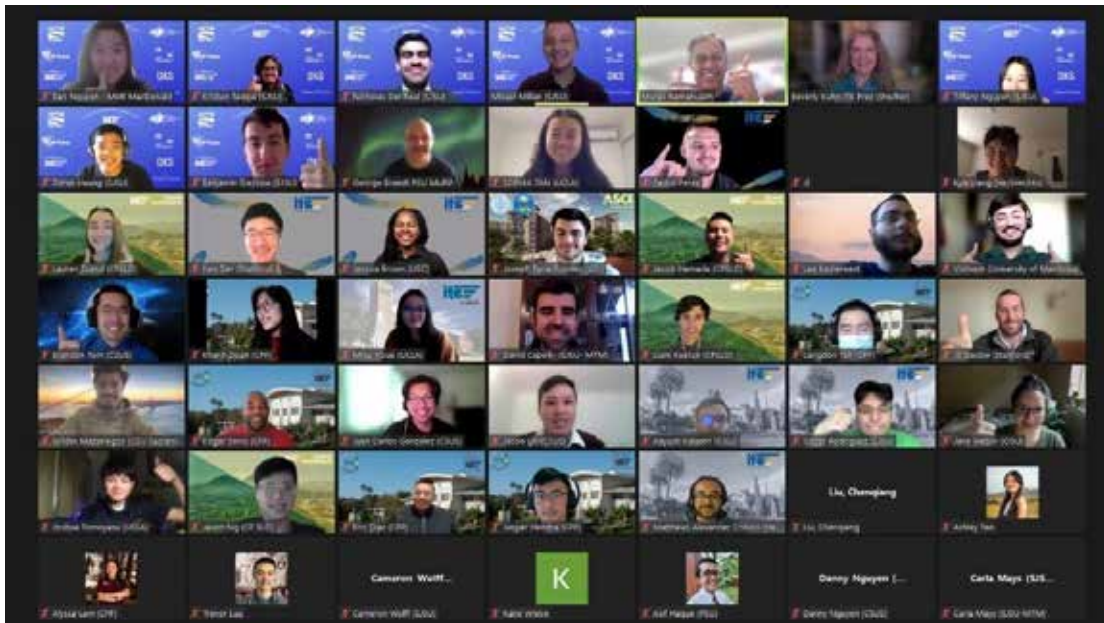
Liu, Chengjiang

Cameron Wulff...

K

Danny Nguyen (...

Carla Mays (SJS...

Liu, Chengjiang

Alyssa Lam (CPP)

Trevor Luu

Cameron Wulff (SJSU)

Katie White

Asif Haque (FSU)

Danny Nguyen (CSUS)

Carla Mays (SJSU-MTM)